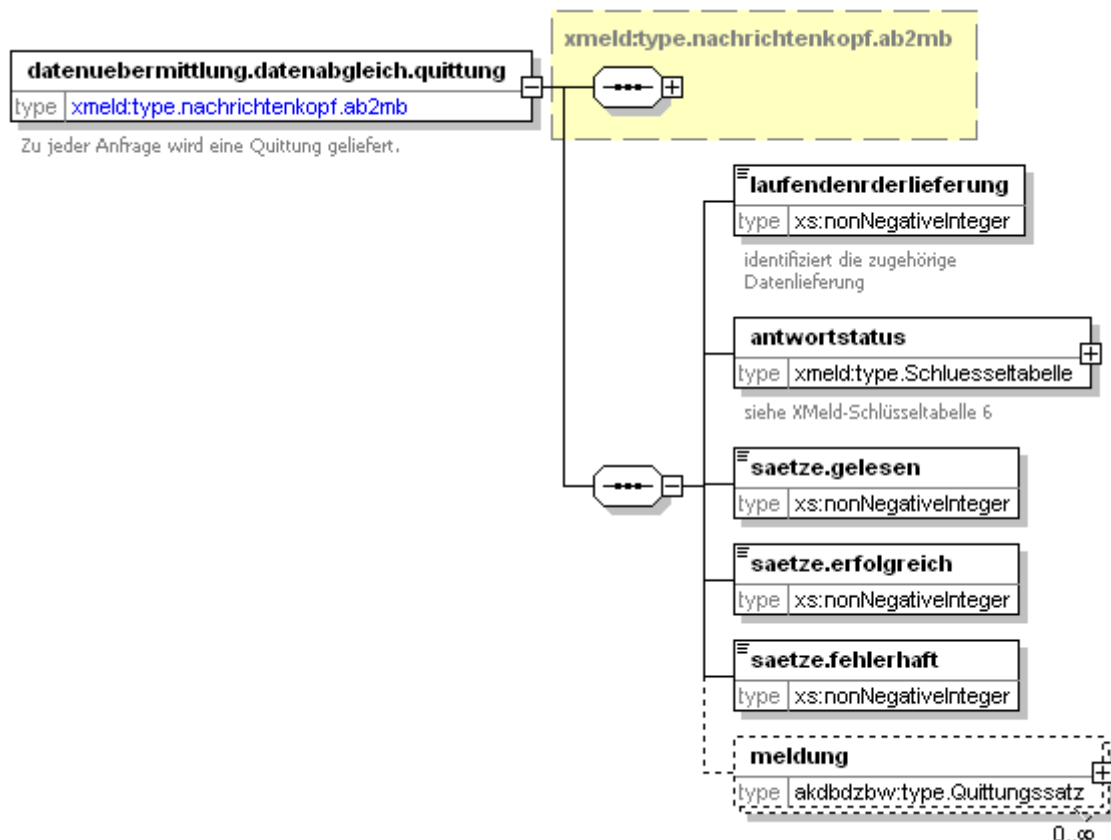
datenuebermittlung.datenabgleich.quittung
type xmeld:type.nachrichtenkopf.ab2mb
Zu jeder Anfrage wird eine Quittung geliefert.

xmeld:type.nachrichtenkopf.ab2mb

laufendenrderlieferung
type xs:nonNegativeInteger
identifiziert die zugehörige Datenlieferung

antwortstatus
type xmeld:type.Schluesseltabelle
siehe XMeld-Schlüsseltabelle 6

saetze.gelesen
type xs:nonNegativeInteger

saetze.erfolgreich
type xs:nonNegativeInteger

saetze.fehlerhaft
type xs:nonNegativeInteger

meldung
type akdbdzbw:type.Quittungssatz
0..∞